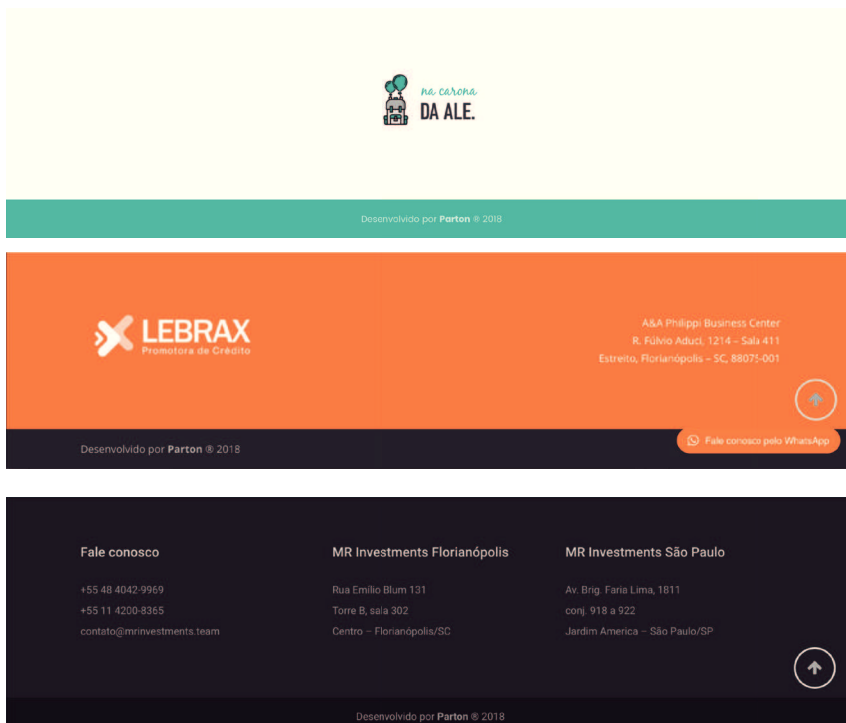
na carona
DA ALE.

Desenvolvido por Parton ® 2018

LEBRAX
Promotora de Crédito

A&A Philippi Business Center
R. Fúlvio Aduci, 1214 – Sala 411
Estreito, Florianópolis – SC, 88075-001

Desenvolvido por Parton ® 2018

Fale conosco pelo WhatsApp

Fale conosco

+55 48 4042-9969
+55 11 4200-8365
contato@mrinvestments.team

MR Investments Florianópolis

Rua Emílio Blum 131
Torre B, sala 302
Centro – Florianópolis/SC

MR Investments São Paulo

Av. Brig. Faria Lima, 1811
conj. 918 a 922
Jardim America – São Paulo/SP

Desenvolvido por Parton ® 2018